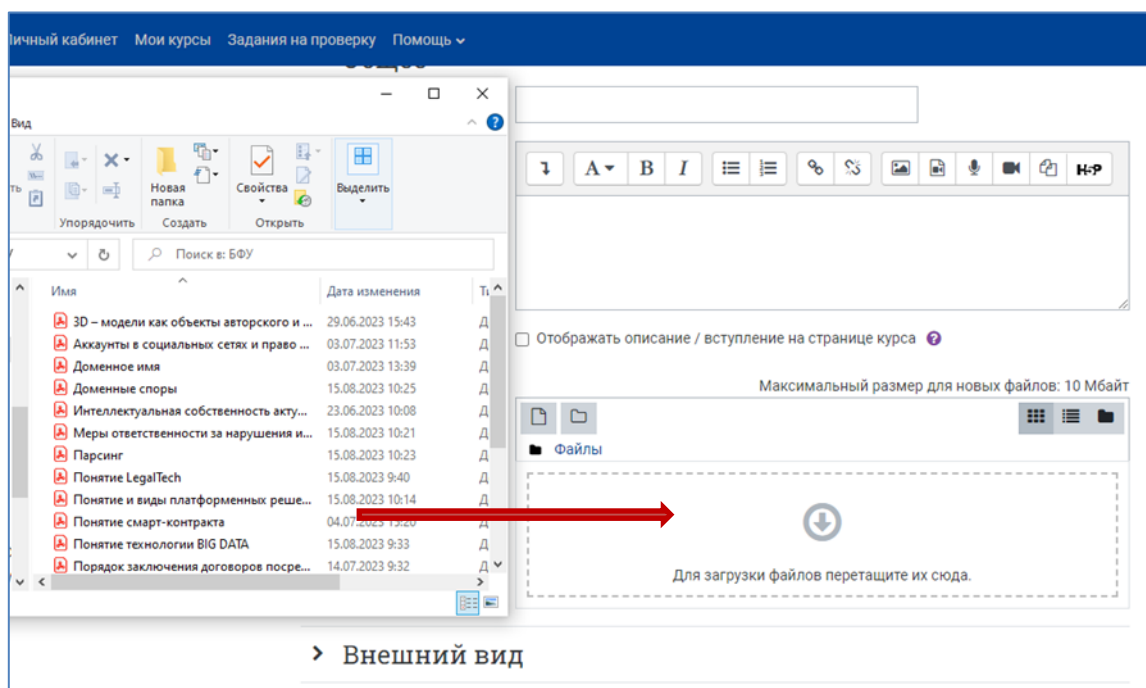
ичный кабинет Мои курсы Задания на проверку Помощь

Вид

ть

Новая папка

Свойства

Выделить

Упорядочить Создать Открыть

Поиск в: БФУ

| Имя | Дата изменения | Т |
|---|---|---|
| 3D – модели как объекты авторского и ... | 29.06.2023 15:43 | Д |
| Аккаунты в социальных сетях и право ... | 03.07.2023 11:53 | Д |
| Доменное имя | 03.07.2023 13:39 | Д |
| Доменные споры | 15.08.2023 10:25 | Д |
| Интеллектуальная собственность акту... | 23.06.2023 10:08 | Д |
| Меры ответственности за нарушения и... | 15.08.2023 10:21 | Д |
| Парсинг | 15.08.2023 10:23 | Д |
| Понятие LegalTech | 15.08.2023 9:40 | Д |
| Понятие и виды платформенных реше... | 15.08.2023 10:14 | Д |
| Понятие смарт-контракта | 04.07.2023 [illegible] | Д |
| Понятие технологии BIG DATA | 15.08.2023 9:33 | Д |
| Порядок заключения договоров посре... | 14.07.2023 9:32 | Д |

A B I H-P

Отображать описание / вступление на странице курса

Максимальный размер для новых файлов: 10 Мбайт

Файлы

Для загрузки файлов перетащите их сюда.

Внешний вид